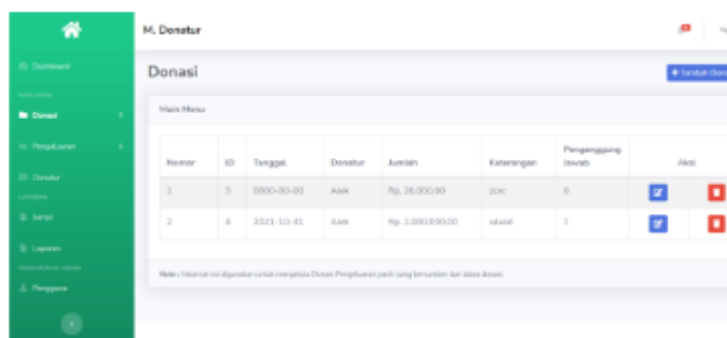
Dashboard

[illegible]

Donasi

Pengeluaran

Donatur

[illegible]

Jurnal

Laporan

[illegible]

Pengguna

M. Donatur

Donasi

Tambah Donasi

Main Menu

| Nomor | ID | Tanggal | Donatur | Jumlah | Keterangan | Penanggung Jawab | Aksi |
|---|---|---|---|---|---|---|---|
| 1 | 3 | 0000-00-00 | Alek | Rp. 20.000,00 | zxc | 0 | |
| 2 | 4 | 2021-10-31 | Alek | Rp. 2.000.000,00 | sdasd | 1 | |

Note : Halaman ini digunakan untuk mengelola Donasi Pengeluaran panti yang bersumber dari dana donasi.